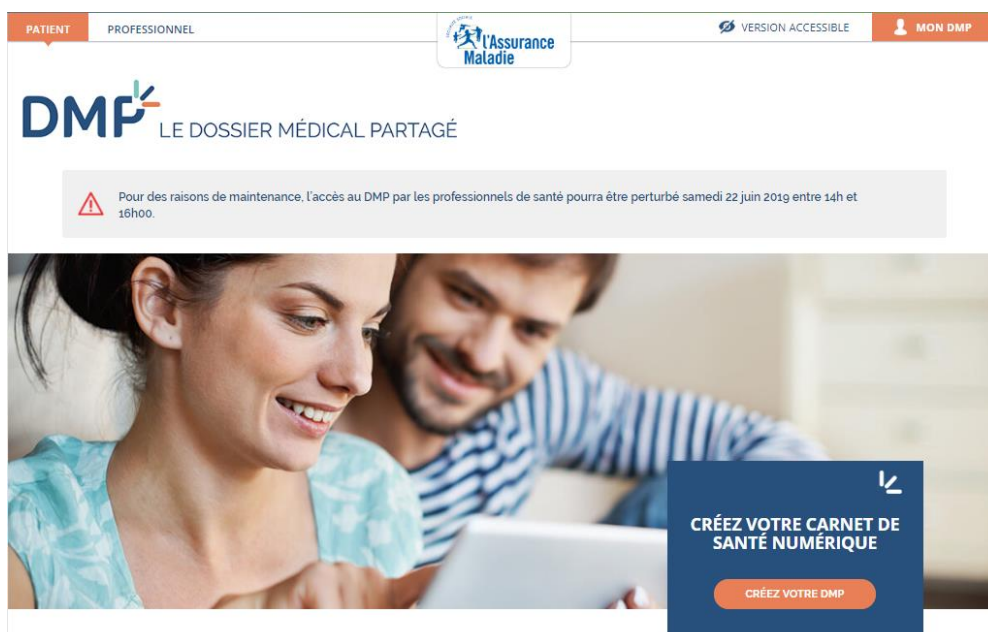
PATIENT PROFESSIONNEL

l'Assurance Maladie

VERSION ACCESSIBLE MON DMP

DMP LE DOSSIER MÉDICAL PARTAGÉ

Pour des raisons de maintenance, l'accès au DMP par les professionnels de santé pourra être perturbé samedi 22 juin 2019 entre 14h et 16h00.

CRÉEZ VOTRE CARNET DE SANTÉ NUMÉRIQUE

CRÉEZ VOTRE DMP